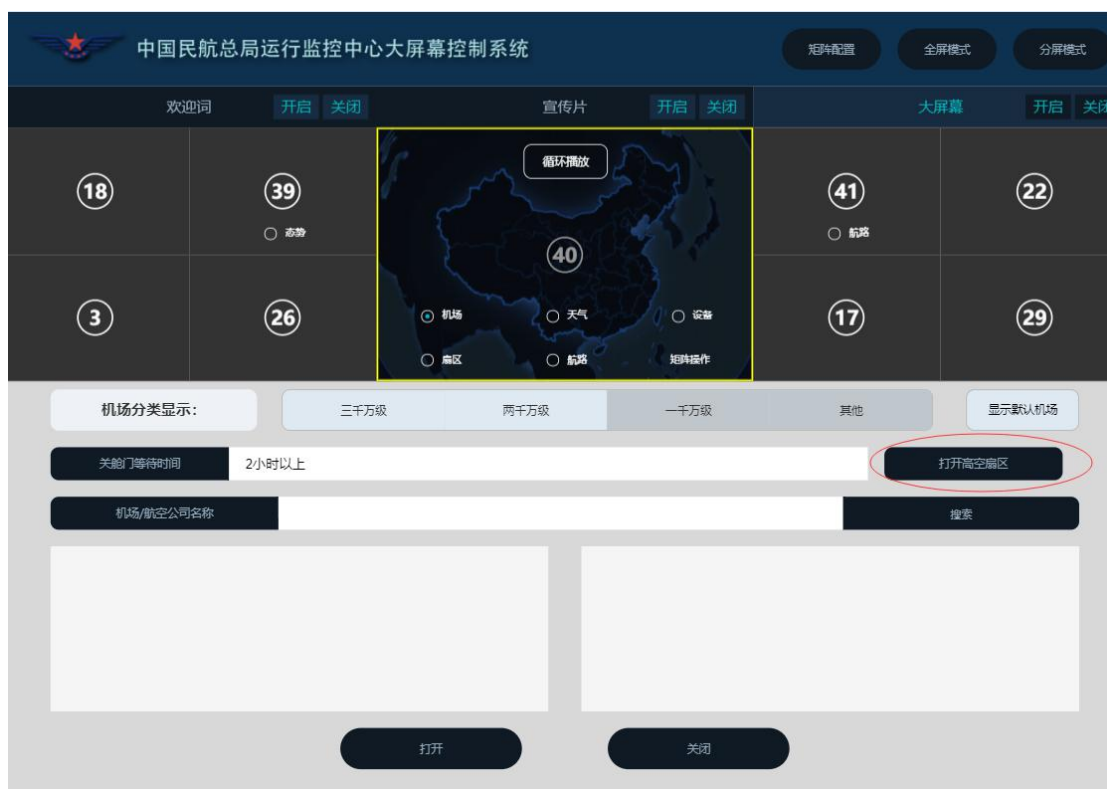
中国民航总局运行监控中心大屏幕控制系统

矩阵配置 全屏模式 分屏模式

欢迎词 开启 关闭 宣传片 开启 关闭 大屏幕 开启 关闭

18

39
态势

循环播放

40

机场 天气 设备
扇区 航路 矩阵操作

41
航路

22

3

26

17

29

机场分类显示:

三千万级 两千万级 一千万级 其他

显示默认机场

关舱门等待时间 2小时以上

打开高空扇区

机场/航空公司名称

搜索

打开 关闭